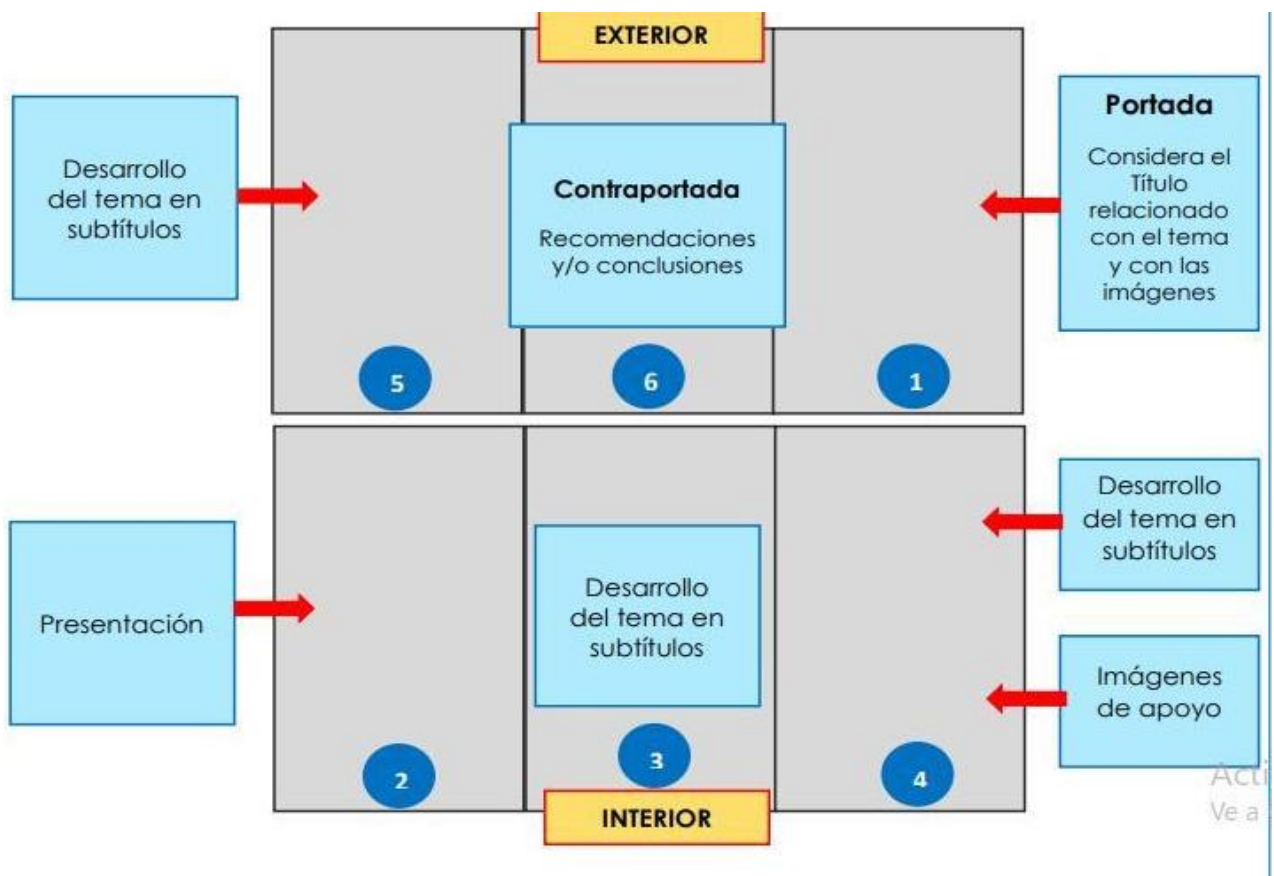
EXTERIOR

Desarrollo del tema en subtítulos

Contraportada

Recomendaciones y/o conclusiones

Portada

Considera el Título relacionado con el tema y con las imágenes

5

6

1

Presentación

Desarrollo del tema en subtítulos

Desarrollo del tema en subtítulos

Imágenes de apoyo

2

3

4

INTERIOR

Acti

Ve a